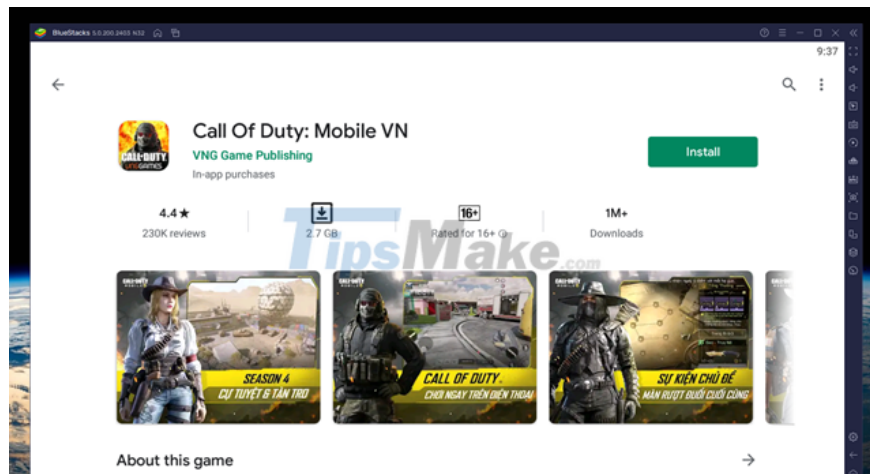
BlueStacks 5.0.200.2403 N32

9:37

Call Of Duty: Mobile VN
VNG Game Publishing
In-app purchases

Install

4.4★
230K reviews

2.7 GB

16+
Rated for 16+

1M+
Downloads

TipsMake.com

CALL OF DUTY
SEASON 4
CỰ TUYẾT & TÀN TRO

CALL OF DUTY
CALL OF DUTY
CHƠI NGAY TRÊN ĐIỆN THOẠI

CALL OF DUTY
SỰ KIỆN CHỦ ĐỀ
MÀN RƯỢT ĐUỔI CUỐI CÙNG

About this game